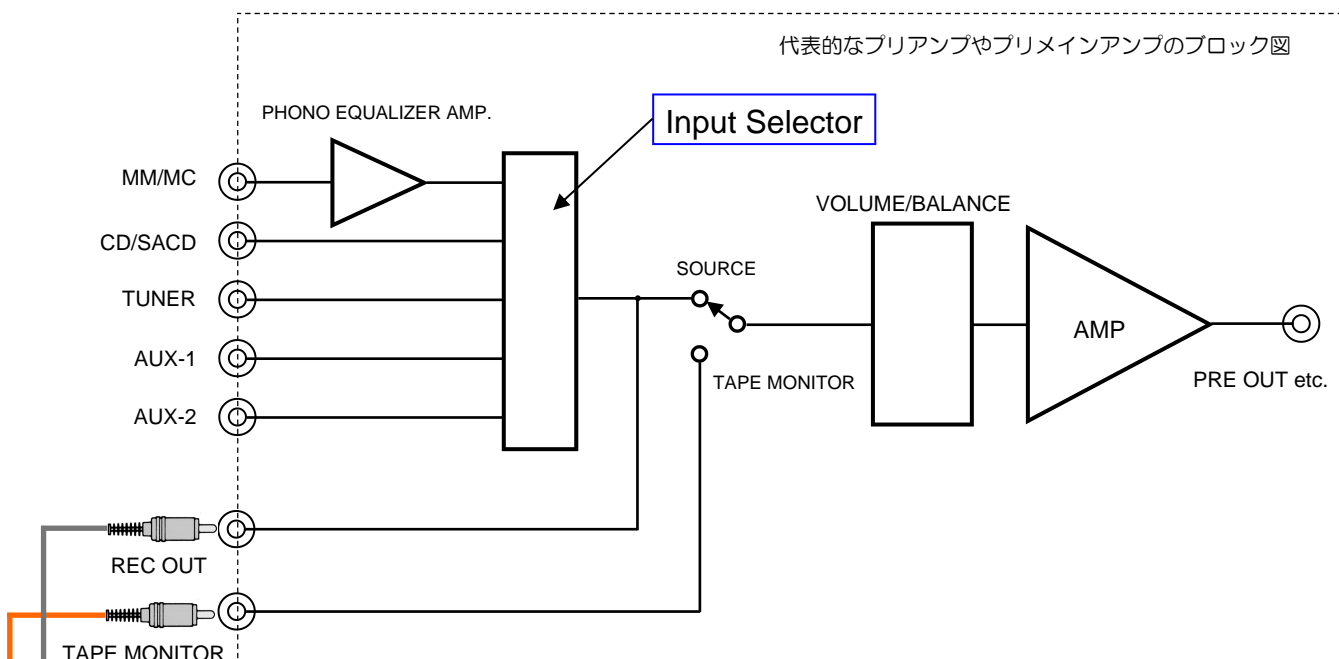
代表的なプリアンプやプリメインアンプのブロック図

PHONO EQUALIZER AMP.

Input Selector

MM/MC

CD/SACD

TUNER

AUX-1

AUX-2

VOLUME/BALANCE

SOURCE

TAPE MONITOR

AMP

PRE OUT etc.

REC OUT

TAPE MONITOR